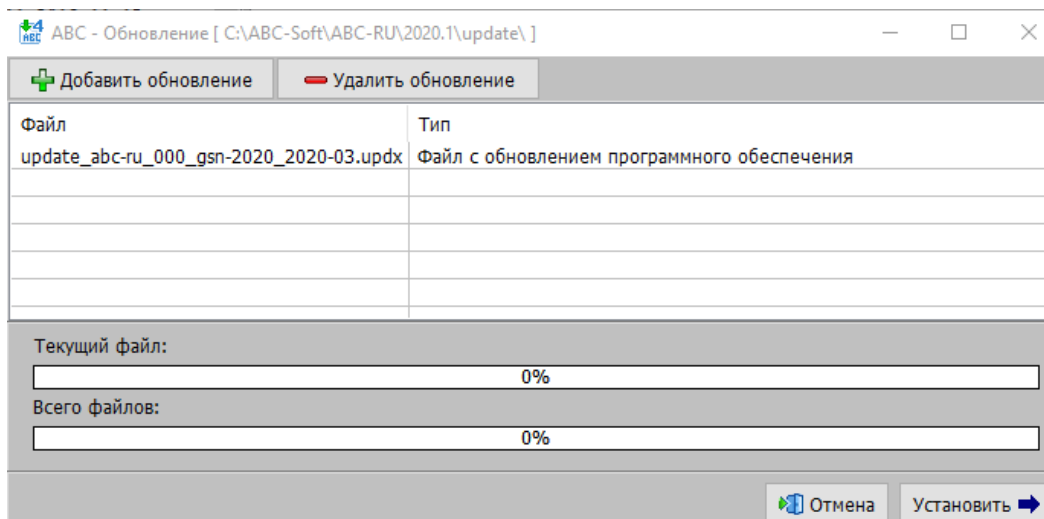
ABC - Обновление [ C:\ABC-Soft\ABC-RU\2020.1\update\ ]

Добавить обновление
Удалить обновление

| Файл | Тип |
|---|---|
| update_abc-ru_000_gsn-2020_2020-03.updx | Файл с обновлением программного обеспечения |

Текущий файл:
0%
Всего файлов:
0%

Отмена
Установить